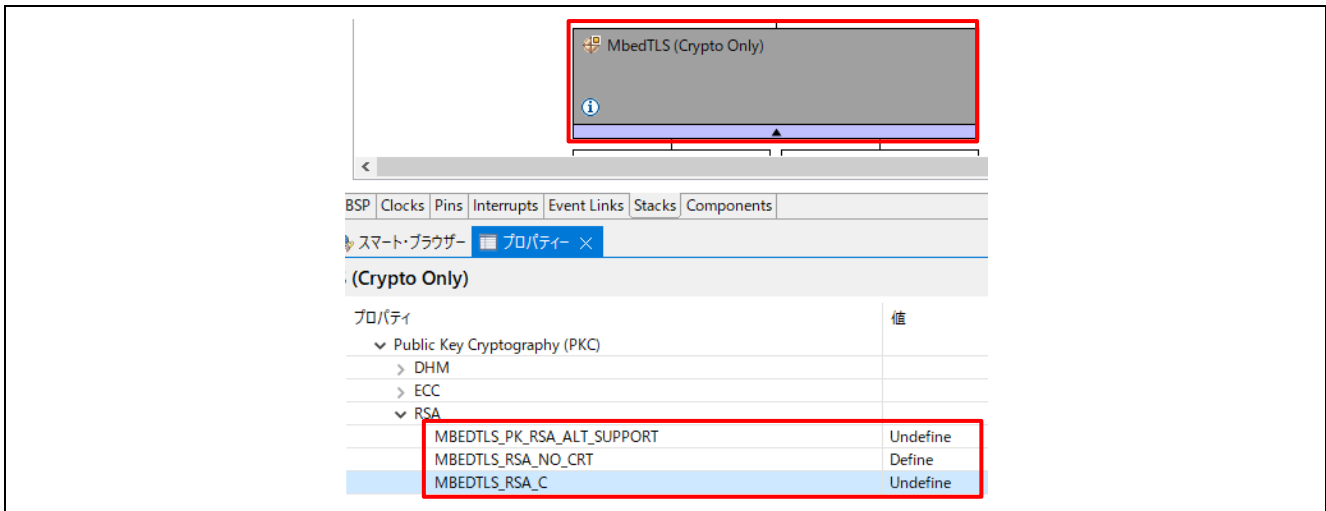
MbedTLS (Crypto Only)

BSP | Clocks | Pins | Interrupts | Event Links | Stacks | Components

スマート・ブラウザー | プロパティー ×

(Crypto Only)

| プロパティ | 値 |
|---|---|
| Public Key Cryptography (PKC) | |
| DHM | |
| ECC | |
| RSA | |
| MBEDTLS_PK_RSA_ALT_SUPPORT | Undefine |
| MBEDTLS_RSA_NO_CRT | Define |
| MBEDTLS_RSA_C | Undefine |